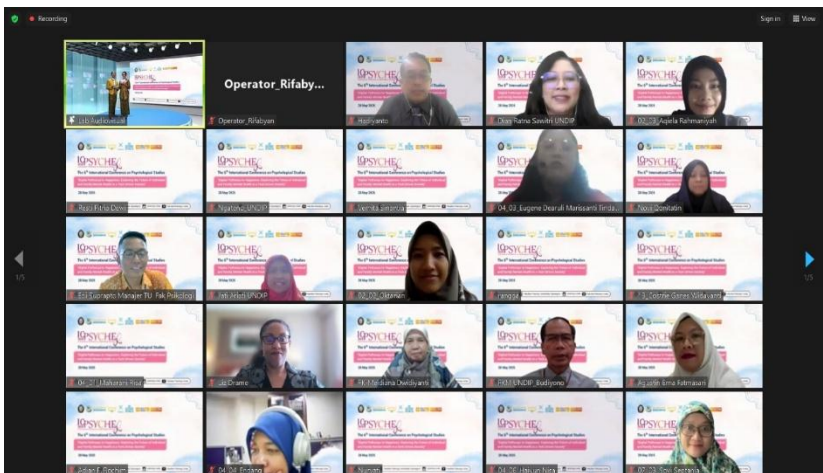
Recording

Sign in View

Lab Audiovisual

Operator_Rifaby...

Operator_Rifabyan

Hadiyanto

Dian Ratna Sawitri UNDIP

02_03_Aqiela Rahmaniyah

Rizki Putra Dewi

Ngatono_UNDIP

Yemita Siregar

04_03_Eugene Dearuli Marissanti Sinda...

Nova Zonitatin

Eko Susanto Manajer TU Fak Psikologi

Ani Arini UNDIP

03_02_Oktaviani

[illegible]

03_Cecilie Gisnes Valdeland

04_01_Maharani Risa

Jo Dramo

FK Medisina Dwidiyanti

FKM UNDIP_Budiyono

Agustin Sima Rahmasari

Aditia P Rochim

04_04_Endang

Nuniam

04_06_Hasyim Nira

07_03_Sri Septiana

1/5

1/5